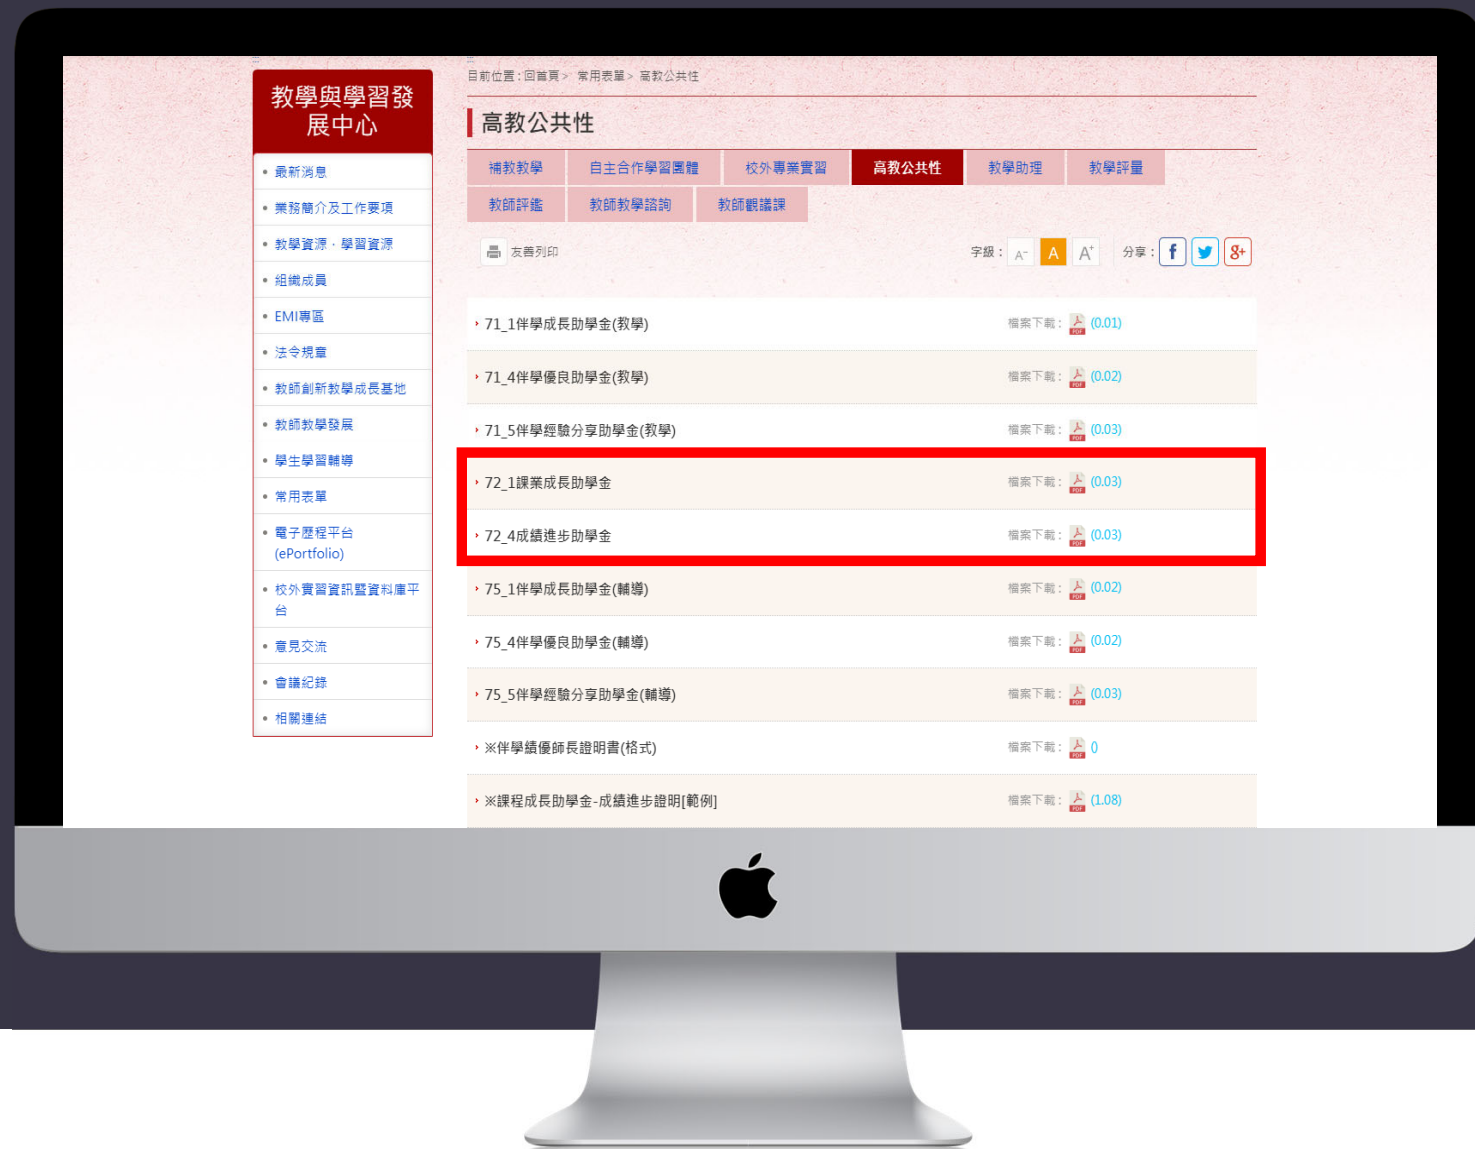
教學與學習發展中心

- 最新消息
- 業務簡介及工作要項
- 教學資源．學習資源
- 組織成員
- EMI專區
- 法令規章
- 教師創新教學成長基地
- 教師教學發展
- 學生學習輔導
- 常用表單
- 電子歷程平台(ePortfolio)
- 校外實習資訊暨資料庫平台
- 意見交流
- 會議紀錄
- 相關連結

目前位置：回首頁 > 常用表單 > 高教公共性

高教公共性

補救教學 | 自主合作學習團體 | 校外專業實習 | 高教公共性 | 教學助理 | 教學評量
教師評鑑 | 教師教學諮詢 | 教師觀議課

友善列印

字級： A- A A+

分享：f g+

| | |
|---|---|
| 71_1伴學成長助學金(教學) | 檔案下載： PDF (0.01) |
| 71_4伴學優良助學金(教學) | 檔案下載： PDF (0.02) |
| 71_5伴學經驗分享助學金(教學) | 檔案下載： PDF (0.03) |
| 72_1課業成長助學金 | 檔案下載： PDF (0.03) |
| 72_4成績進步助學金 | 檔案下載： PDF (0.03) |
| 75_1伴學成長助學金(輔導) | 檔案下載： PDF (0.02) |
| 75_4伴學優良助學金(輔導) | 檔案下載： PDF (0.02) |
| 75_5伴學經驗分享助學金(輔導) | 檔案下載： PDF (0.03) |
| ※伴學績優師長證明書(格式) | 檔案下載： PDF 0 |
| ※課程成長助學金-成績進步證明[範例] | 檔案下載： PDF (1.08) |